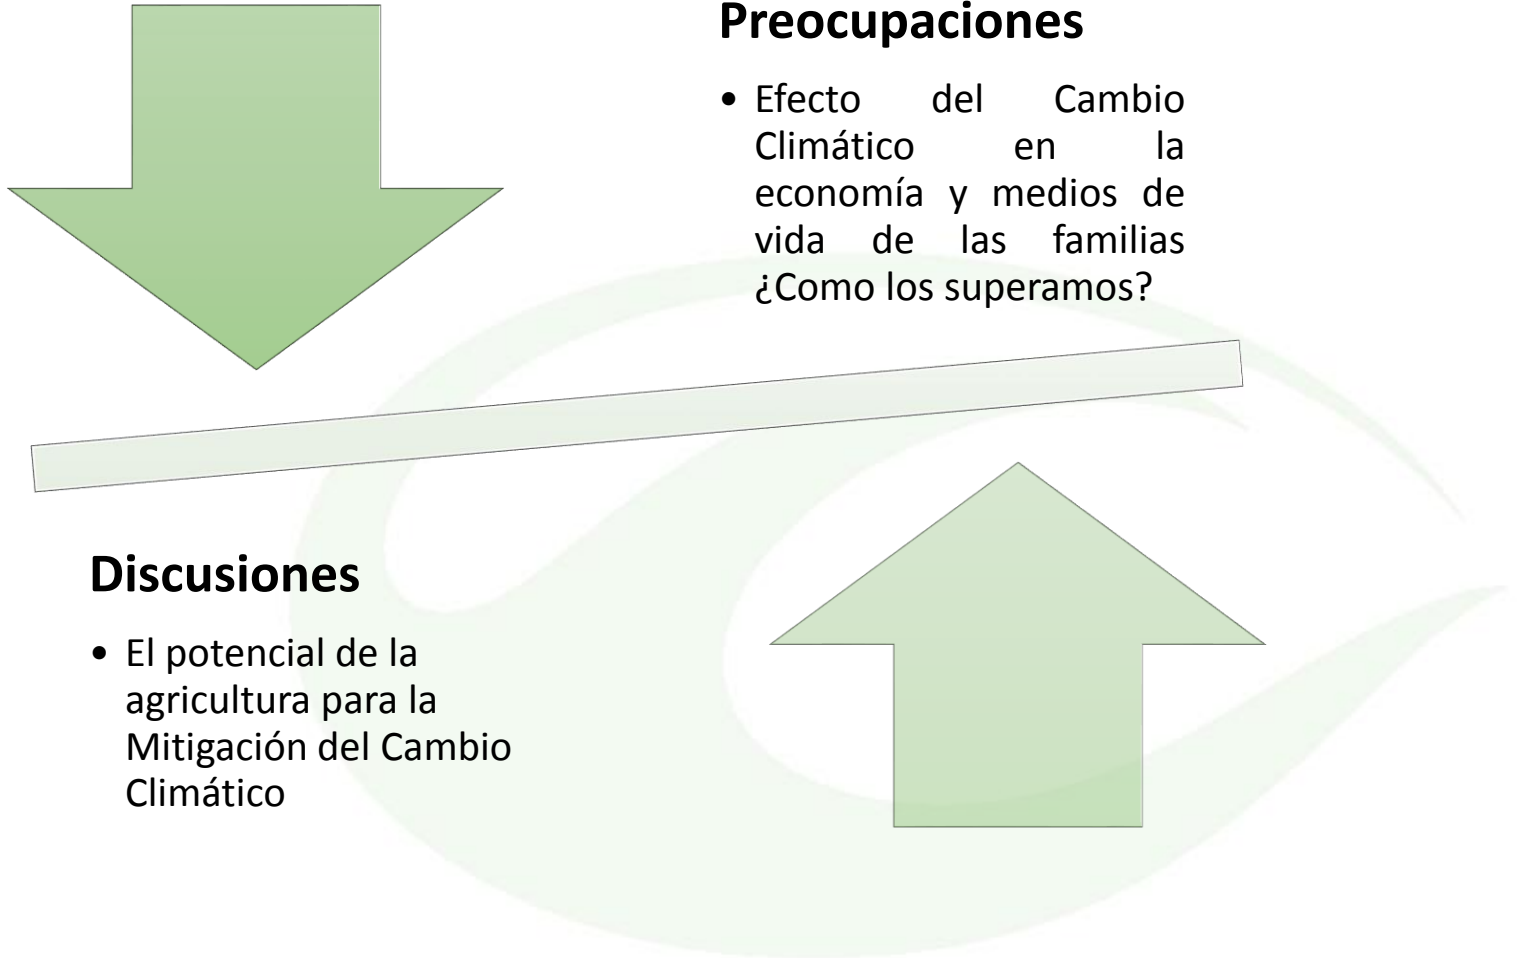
Preocupaciones

• Efecto del Cambio Climático en la economía y medios de vida de las familias ¿Como los superamos?

Discusiones

• El potencial de la agricultura para la Mitigación del Cambio Climático